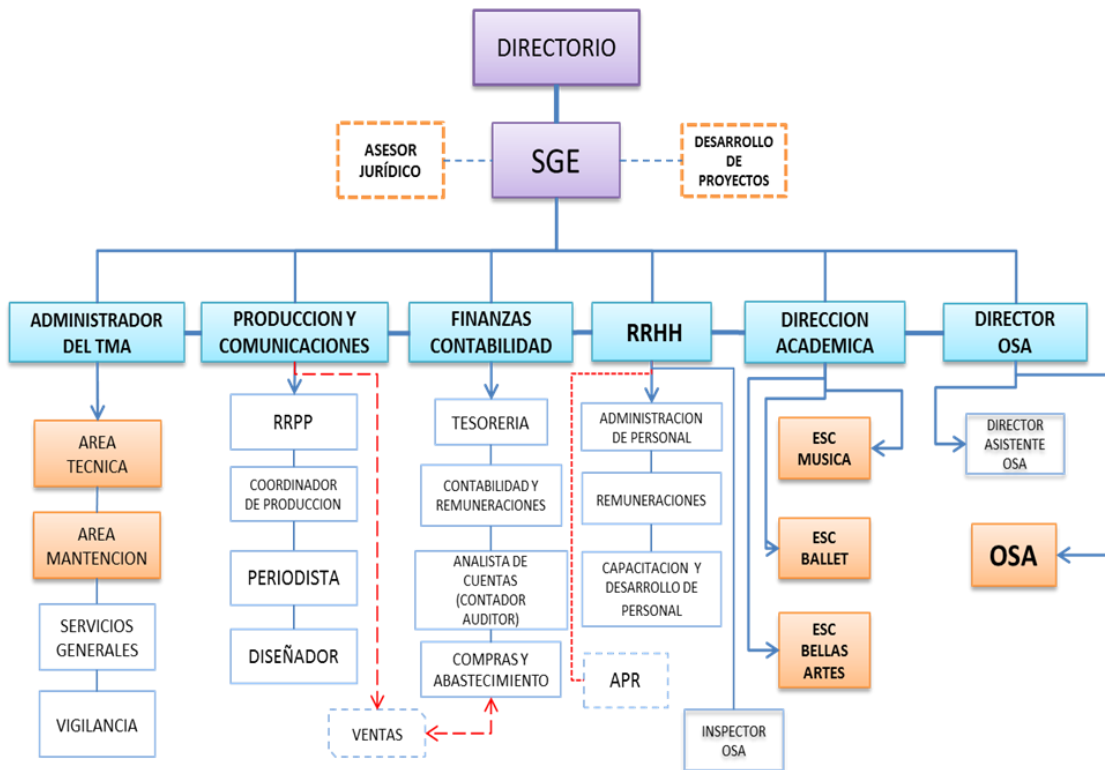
DIRECTORIO

ASESOR JURÍDICO

SGE

DESARROLLO DE PROYECTOS

ADMINISTRADOR DEL TMA

PRODUCCION Y COMUNICACIONES

FINANZAS CONTABILIDAD

RRHH

DIRECCION ACADEMICA

DIRECTOR OSA

AREA TECNICA

AREA MANTENCION

SERVICIOS GENERALES

VIGILANCIA

RRPP

COORDINADOR DE PRODUCCION

PERIODISTA

DISEÑADOR

VENTAS

TESORERIA

CONTABILIDAD Y REMUNERACIONES

ANALISTA DE CUENTAS (CONTADOR AUDITOR)

COMPRAS Y ABASTECIMIENTO

ADMINISTRACION DE PERSONAL

REMUNERACIONES

CAPACITACION Y DESARROLLO DE PERSONAL

APR

INSPECTOR OSA

ESC MUSICA

ESC BALLET

ESC BELLAS ARTES

DIRECTOR ASISTENTE OSA

OSA